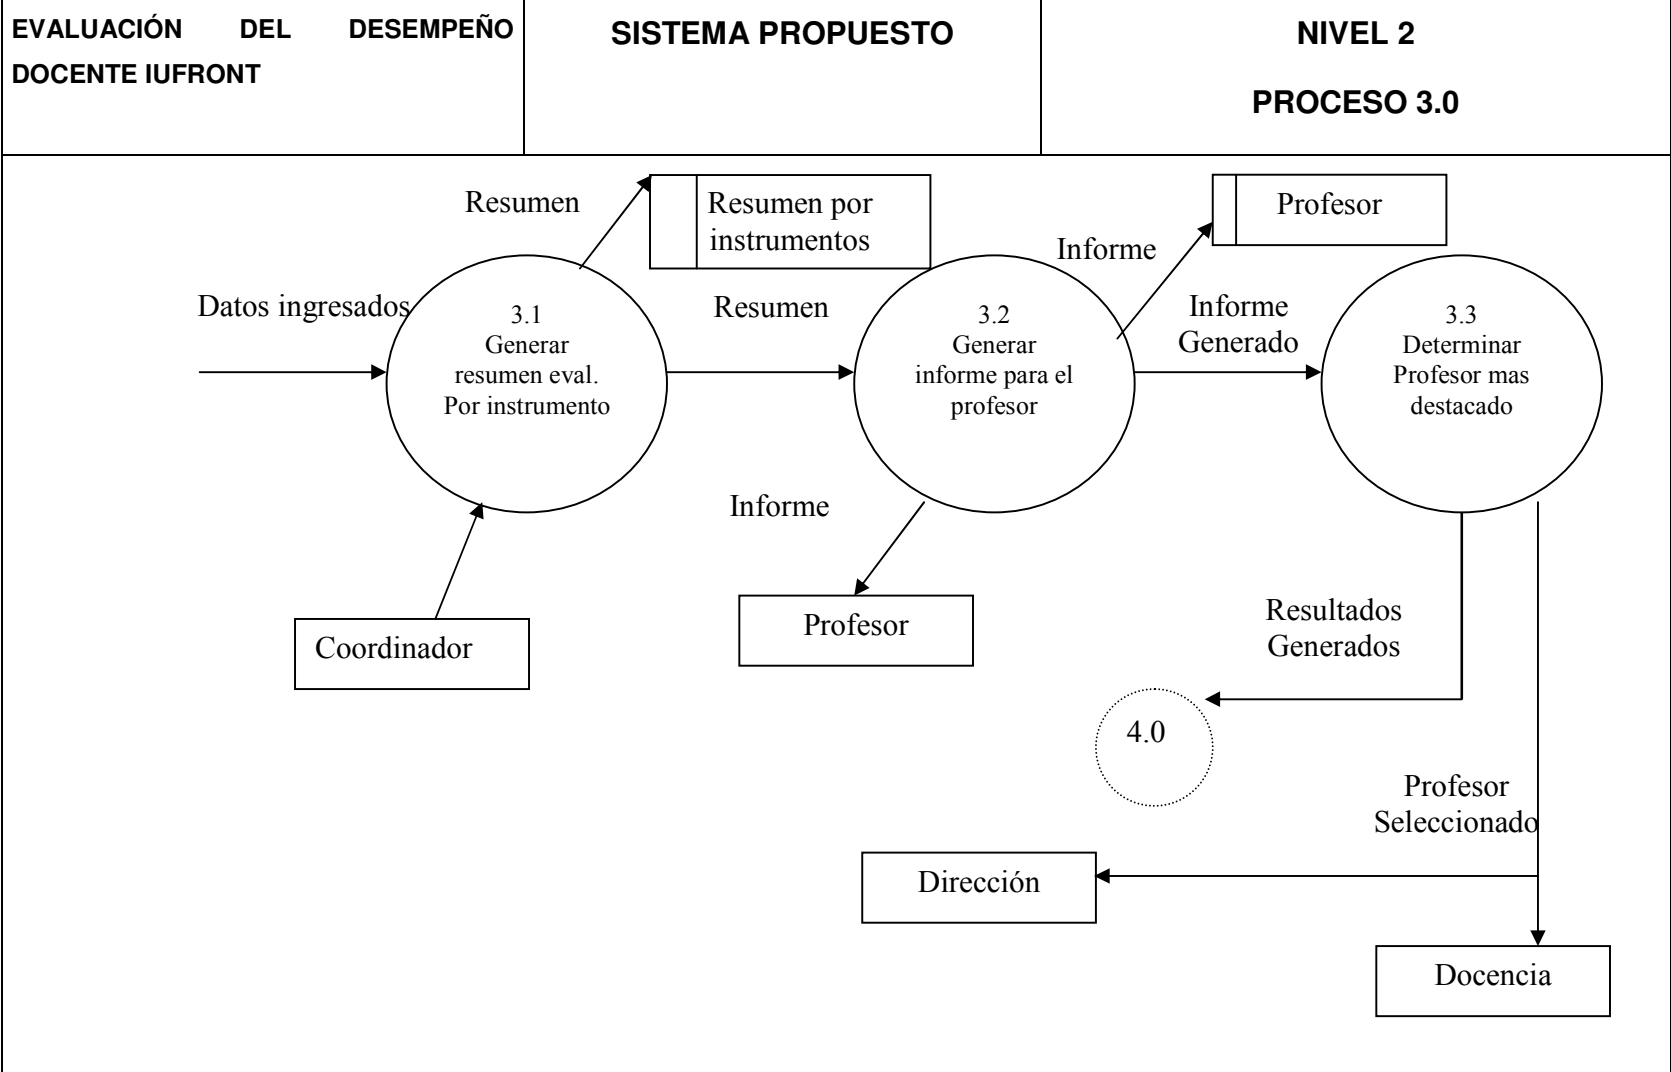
| EVALUACIÓN DEL DESEMPEÑO DOCENTE IUFRONT | SISTEMA PROPUESTO | NIVEL 2 PROCESO 3.0 |
|---|---|---|

Resumen

Resumen por instrumentos

Profesor

Informe

Datos ingresados

3.1 Generar resumen eval. Por instrumento

Resumen

3.2 Generar informe para el profesor

Informe Generado

3.3 Determinar Profesor mas destacado

Informe

Profesor

Coordinador

Resultados Generados

4.0

Profesor Seleccionado

Dirección

Docencia